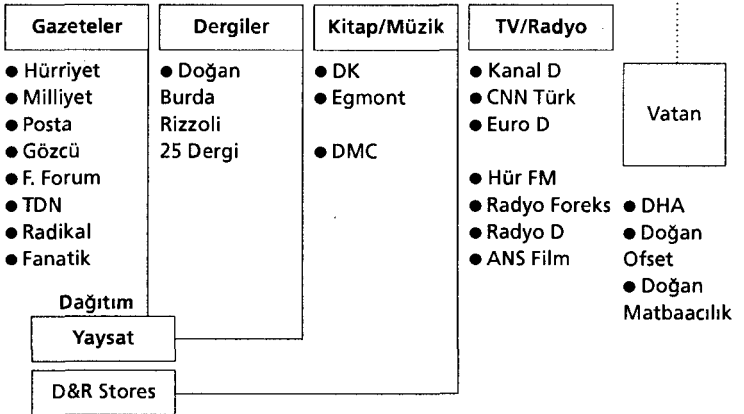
Gazeteler
● Hürriyet
● Milliyet
● Posta
● Gözcü
● F. Forum
● TDN
● Radikal
● Fanatik

Dergiler
● Doğan Burda Rizzoli 25 Dergi

Kitap/Müzik
● DK
● Egmont
● DMC

TV/Radyo
● Kanal D
● CNN Türk
● Euro D
● Hür FM
● Radyo Foreks
● Radyo D
● ANS Film

Vatan

● DHA
● Doğan Ofset
● Doğan Matbaacılık

Dağıtım
Yaysat

D&R Stores